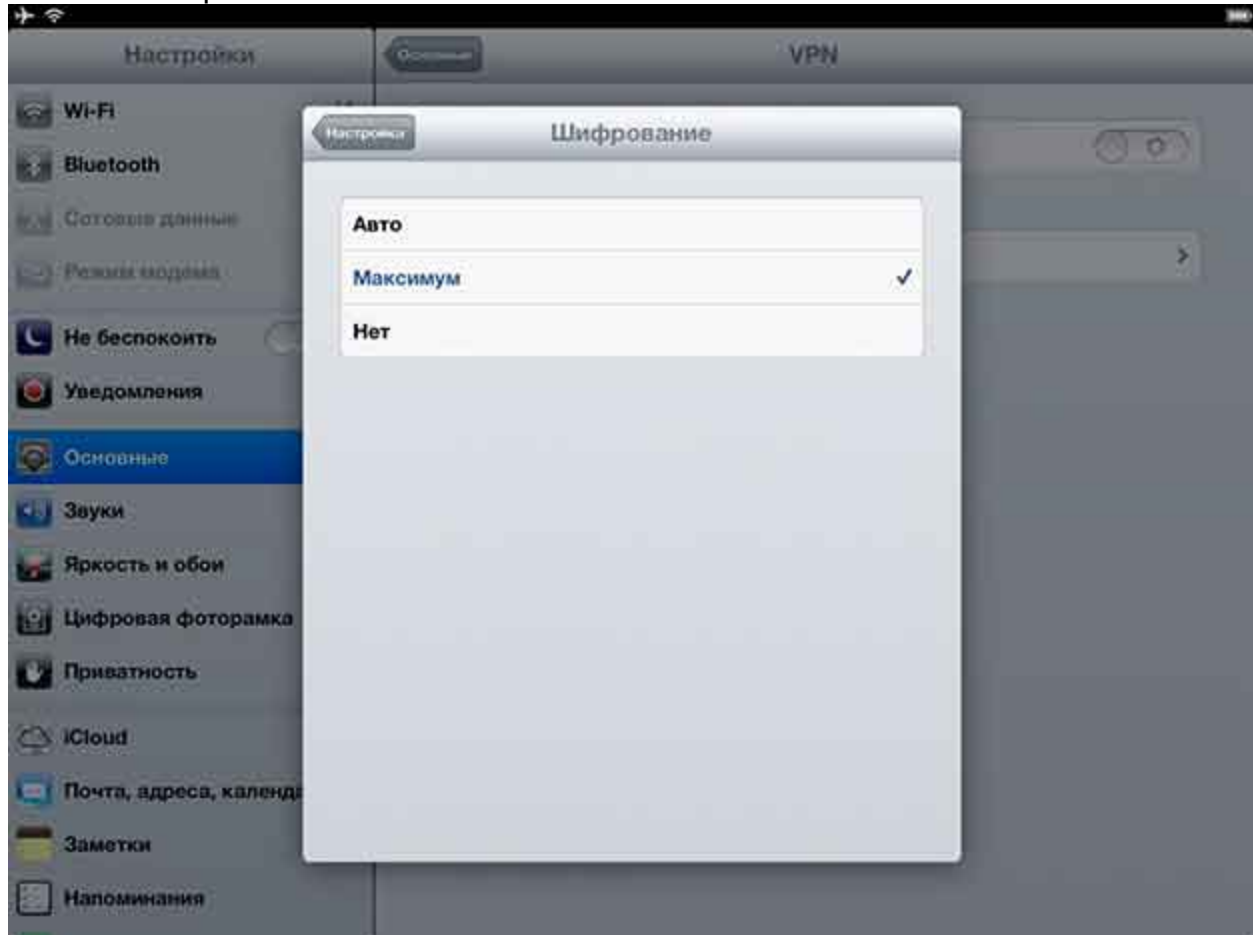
Настройки

Основные

VPN

Wi-Fi

Bluetooth

Сотовые данные

Режим модема

Не беспокоить

Уведомления

Основные

Звуки

Яркость и обои

Цифровая фоторамка

Приватность

iCloud

Почта, адреса, календа

Заметки

Напоминания

Настройки

Шифрование

Авто

Максимум ✓

Нет